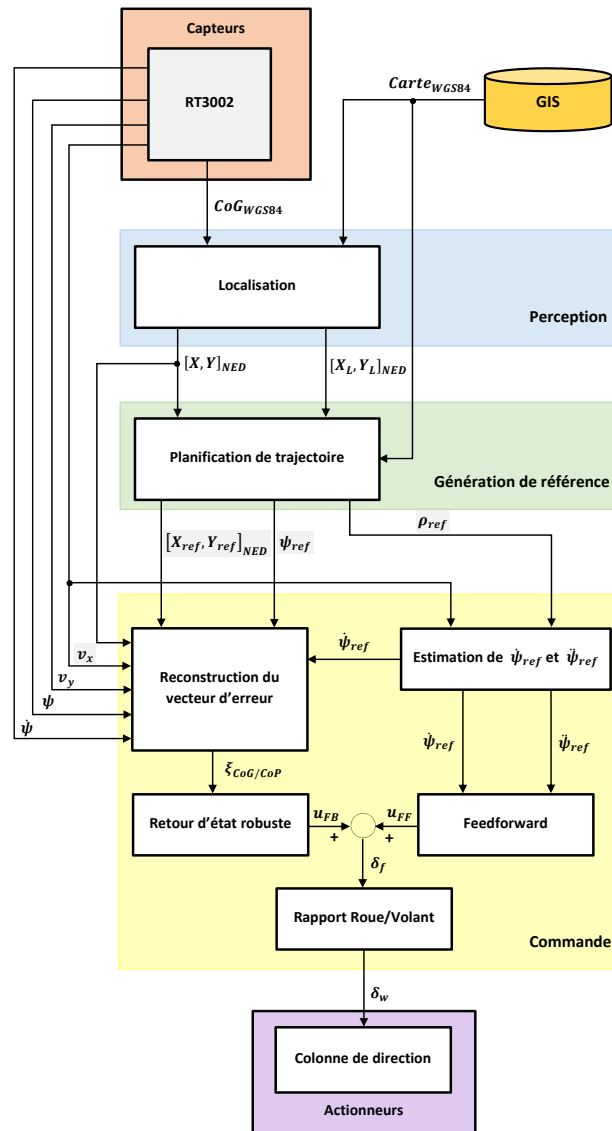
Capteurs

RT3002

$Carte_{WGS84}$

GIS

$CoG_{WGS84}$

Localisation

Perception

$[X, Y]_{NED}$

$[X_L, Y_L]_{NED}$

Planification de trajectoire

Génération de référence

$\rho_{ref}$

$[X_{ref}, Y_{ref}]_{NED}$

$\psi_{ref}$

$\dot{\psi}_{ref}$

Estimation de $\dot{\psi}_{ref}$ et $\ddot{\psi}_{ref}$

$v_x$

$v_y$

$\psi$

$\dot{\psi}$

Reconstruction du vecteur d'erreur

$\dot{\psi}_{ref}$

$\ddot{\psi}_{ref}$

$\xi_{CoG/CoP}$

Retour d'état robuste

$u_{FB}$

$u_{FF}$

+

+

Feedforward

$\delta_f$

Rapport Roue/Volant

Commande

$\delta_w$

Colonne de direction

Actionneurs